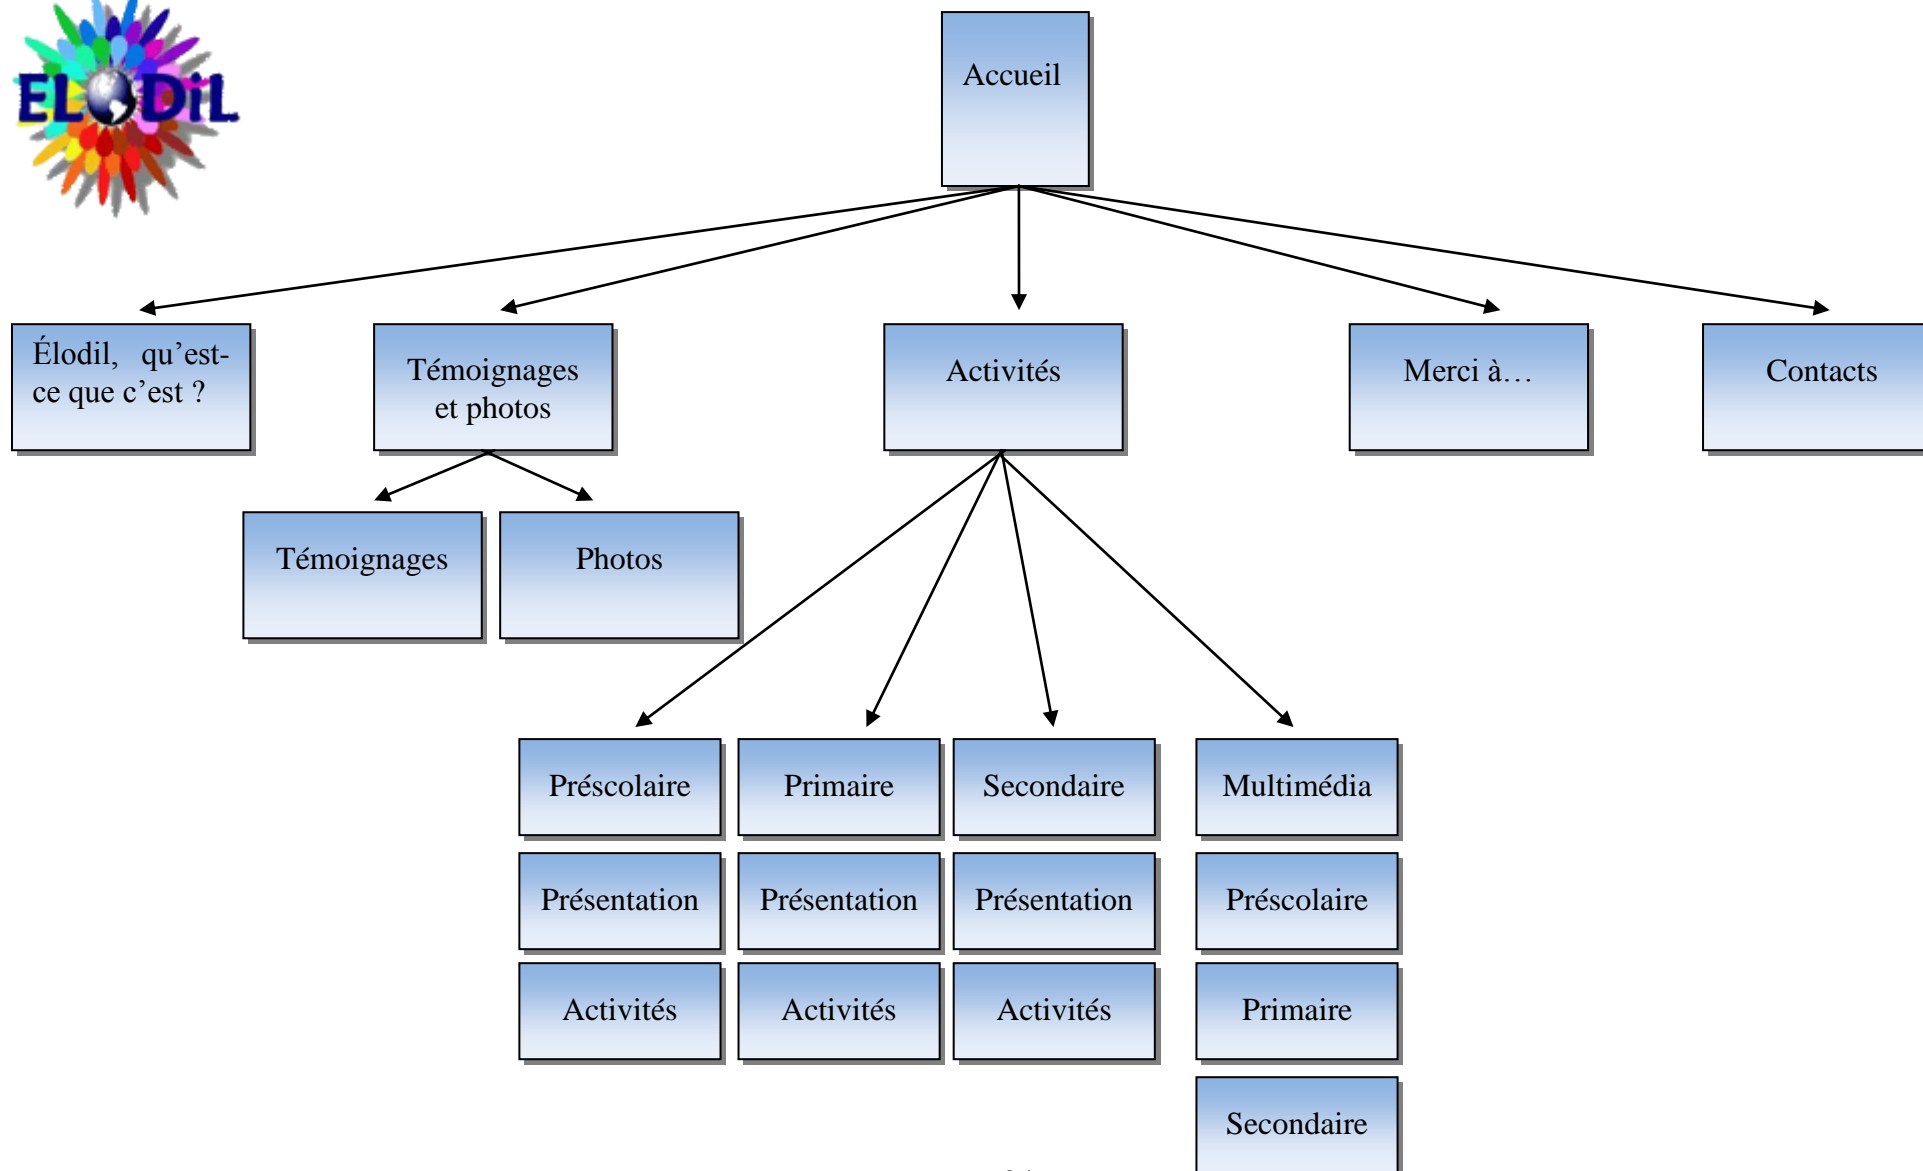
ELODIL

Accueil

Élodil, qu'est-ce que c'est ?

Témoignages et photos

Activités

Merci à…

Contacts

Témoignages

Photos

Préscolaire

Primaire

Secondaire

Multimédia

Présentation

Présentation

Présentation

Préscolaire

Activités

Activités

Activités

Primaire

Secondaire